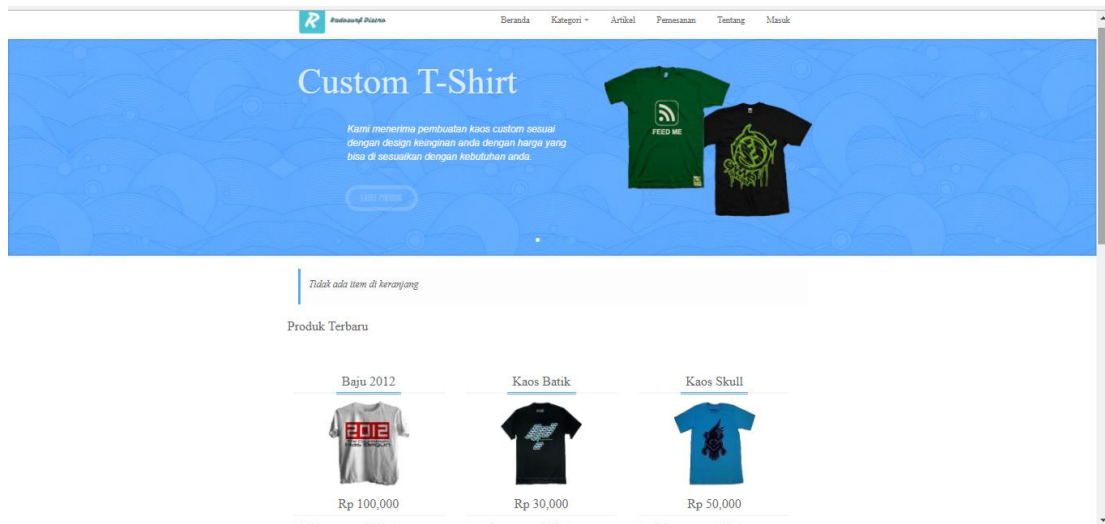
Radosurf Distro

Beranda Kategori Artikel Pemesanan Tentang Masuk

Custom T-Shirt

Kami menerima pembuatan kaos custom sesuai dengan design keinginan anda dengan harga yang bisa di sesuaikan dengan kebutuhan anda.

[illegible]

FEED ME

Tidak ada item di keranjang

Produk Terbaru

Baju 2012

2012

Rp 100,000

Kaos Batik

Rp 30,000

Kaos Skull

Rp 50,000